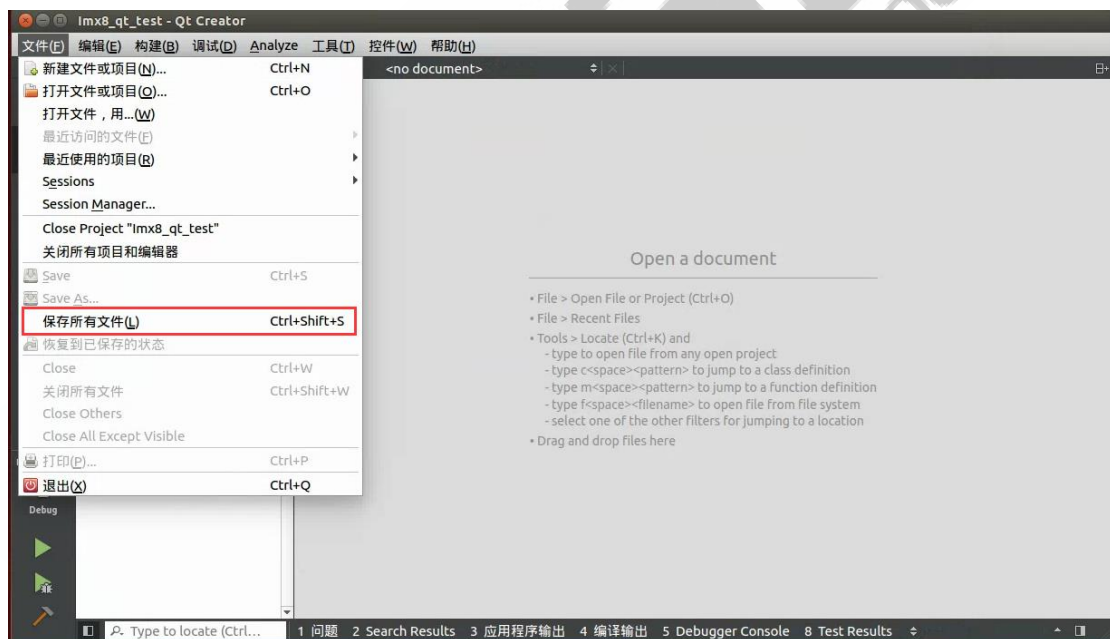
Imx8_qt_test - Qt Creator

文件(F) 编辑(E) 构建(B) 调试(D) Analyze 工具(T) 控件(W) 帮助(H)

新建文件或项目(N)... Ctrl+N
打开文件或项目(O)... Ctrl+O
打开文件，用...(W)
最近访问的文件(F)
最近使用的项目(R)
Sessions
Session Manager...
Close Project "Imx8_qt_test"
关闭所有项目和编辑器
Save Ctrl+S
Save As...
保存所有文件(L) Ctrl+Shift+S
恢复到已保存的状态
Close Ctrl+W
关闭所有文件 Ctrl+Shift+W
Close Others
Close All Except Visible
打印(P)... Ctrl+P
退出(X) Ctrl+Q

<no document>

Open a document

• File > Open File or Project (Ctrl+O)
• File > Recent Files
• Tools > Locate (Ctrl+K) and
- type to open file from any open project
- type c<space><pattern> to jump to a class definition
- type m<space><pattern> to jump to a function definition
- type f<space><filename> to open file from file system
- select one of the other filters for jumping to a location
• Drag and drop files here

Debug

Type to locate (Ctrl... 1 问题 2 Search Results 3 应用程序输出 4 编译输出 5 Debugger Console 8 Test Results